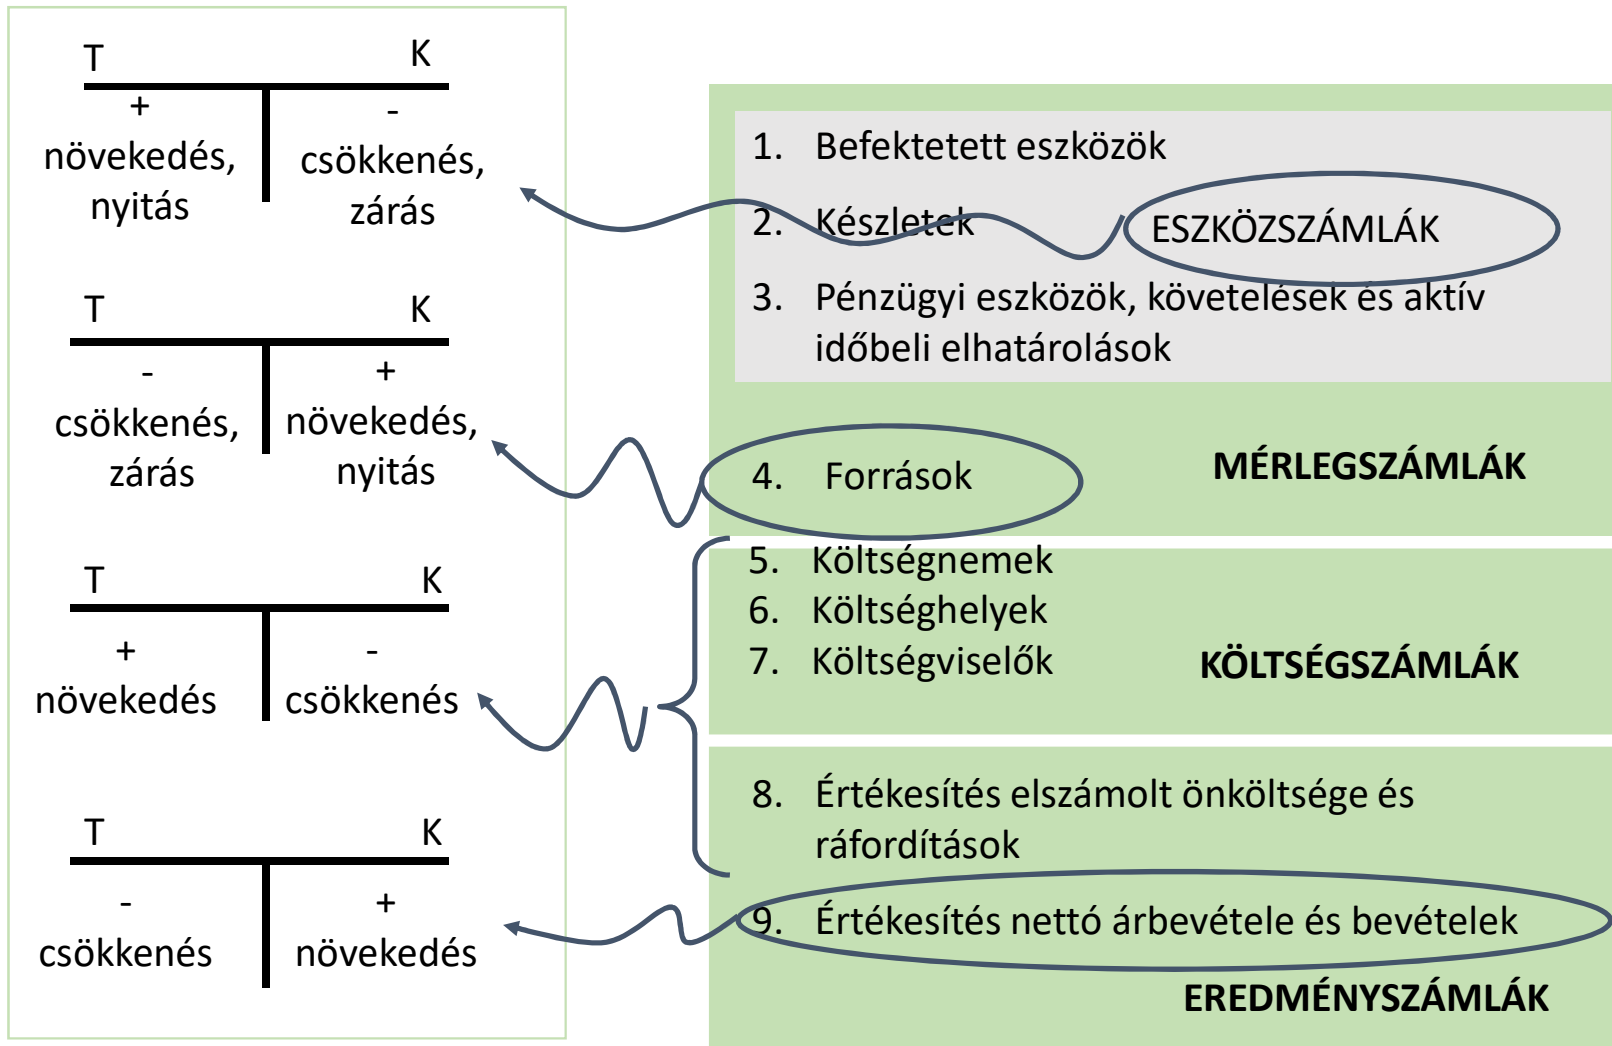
T K
+ növekedés, nyitás
- csökkenés, zárás

T K
- csökkenés, zárás
+ növekedés, nyitás

T K
+ növekedés
- csökkenés

T K
- csökkenés
+ növekedés

1. Befektetett eszközök
2. Készletek
ESZKÖZSZÁMLÁK
3. Pénzügyi eszközök, követelések és aktív időbeli elhatárolások

4. Források
MÉRLEGSZÁMLÁK

5. Költségnemek
6. Költséghelyek
7. Költségviselők
KÖLTSÉGSZÁMLÁK

8. Értékesítés elszámolt önköltsége és ráfordítások
9. Értékesítés nettó árbevétele és bevételek
EREDMÉNYSZÁMLÁK